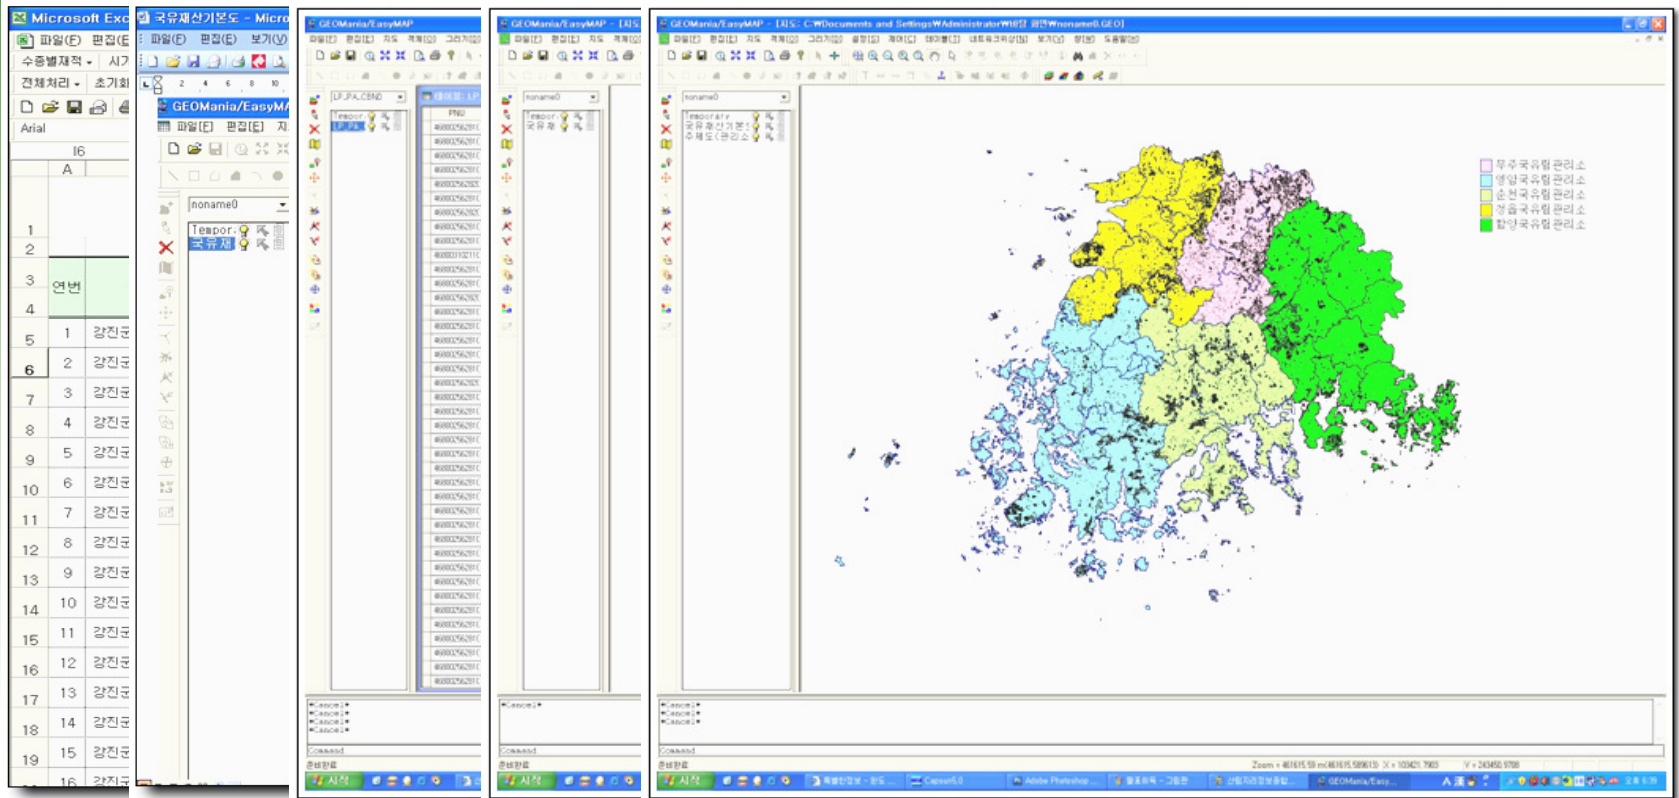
Microsoft Exc
파일(F) 편집(E
수종별재적 시기
전체처리 초기화
Arial
I6
A
1
2
3 연번
4
5 1 강진군
6 2 강진군
7 3 강진군
8 4 강진군
9 5 강진군
10 6 강진군
11 7 강진군
12 8 강진군
13 9 강진군
14 10 강진군
15 11 강진군
16 12 강진군
17 13 강진군
18 14 강진군
19 15 강진군
16 강진군

국유재산기본도 - Micro
파일(E) 편집(E) 보기(V)
GEOMania/EasyMA
파일[F] 편집[E]
noname0
Tempor
국유재

GEOMania/EasyMAP
LP_PA_CBND
Tempor
LP_PA
PNU
*Cancel*
*Cancel*
*Cancel*
*Cancel*
Command
준비완료
시작

GEOMania/EasyMAP - [지도
noname0
Tempor
국유재
*Cancel*
Command
준비완료
시작

GEOMania/EasyMAP - [지도: C:\Documents and Settings\Administrator\바탕 화면\noname0.GEO]
noname0
Temporary
국유재산기본도
주제도(관리소
무주국유림관리소
영암국유림관리소
순천국유림관리소
정읍국유림관리소
함양국유림관리소
*Cancel*
*Cancel*
*Cancel*
Command
준비완료
Zoom = 461615.59 m(461615.589613) X = 103421.7903 Y = 243450.9708
시작
Adobe Photoshop
GEOMania/Easy